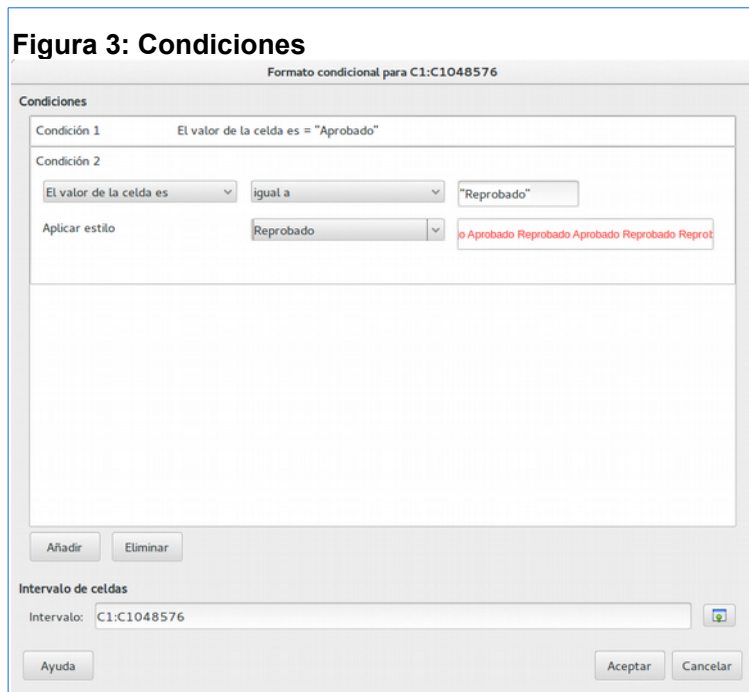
Figura 3: Condiciones

Formato condicional para C1:C1048576

Condiciones

Condición 1 El valor de la celda es = "Aprobado"

Condición 2

El valor de la celda es

igual a

"Reprobado"

Aplicar estilo

Reprobado

o Aprobado Reprobado Aprobado Reprobado Reprot

Añadir

Eliminar

Intervalo de celdas

Intervalo: C1:C1048576

Ayuda

Aceptar

Cancelar